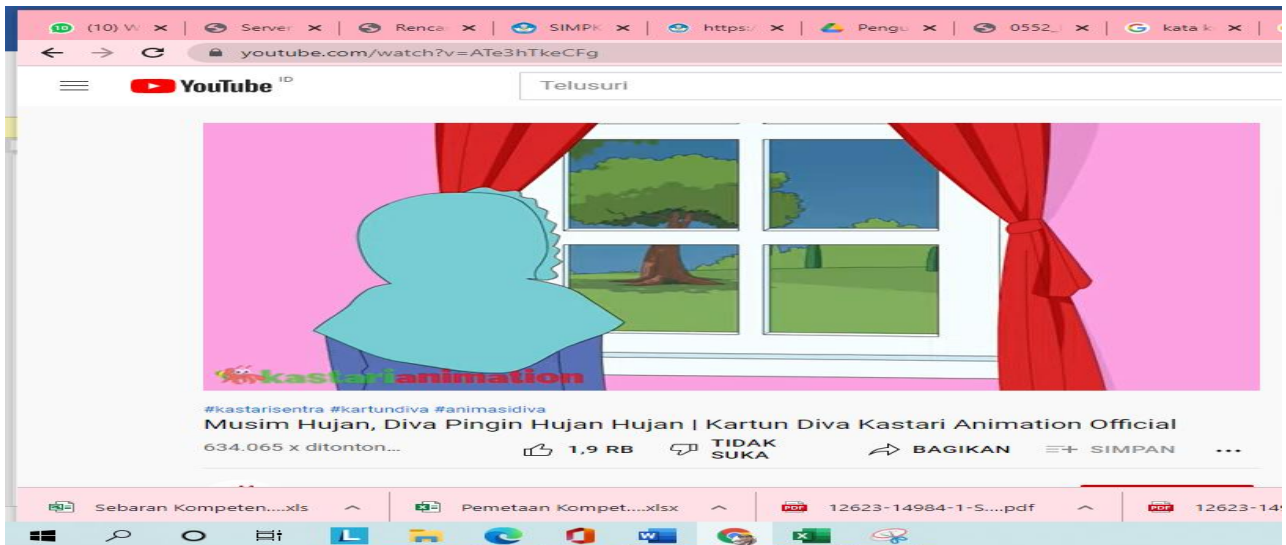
10 (10) W × | Server × | Renca × | SIMPK × | https:/ × | Pengu × | 0552_ × | kata k ×

youtube.com/watch?v=ATe3hTkeCFg

YouTube ID

Telusuri

kastarianimation

#kastarisentra #kartundiva #animasidiva
Musim Hujan, Diva Pingin Hujan Hujan | Kartun Diva Kastari Animation Official
634.065 x ditonton...
1,9 RB
TIDAK SUKA
BAGIKAN
SIMPAN
...

Sebaran Kompeten....xls
Pemetaan Kompet....xlsx
12623-14984-1-S....pdf
12623-14